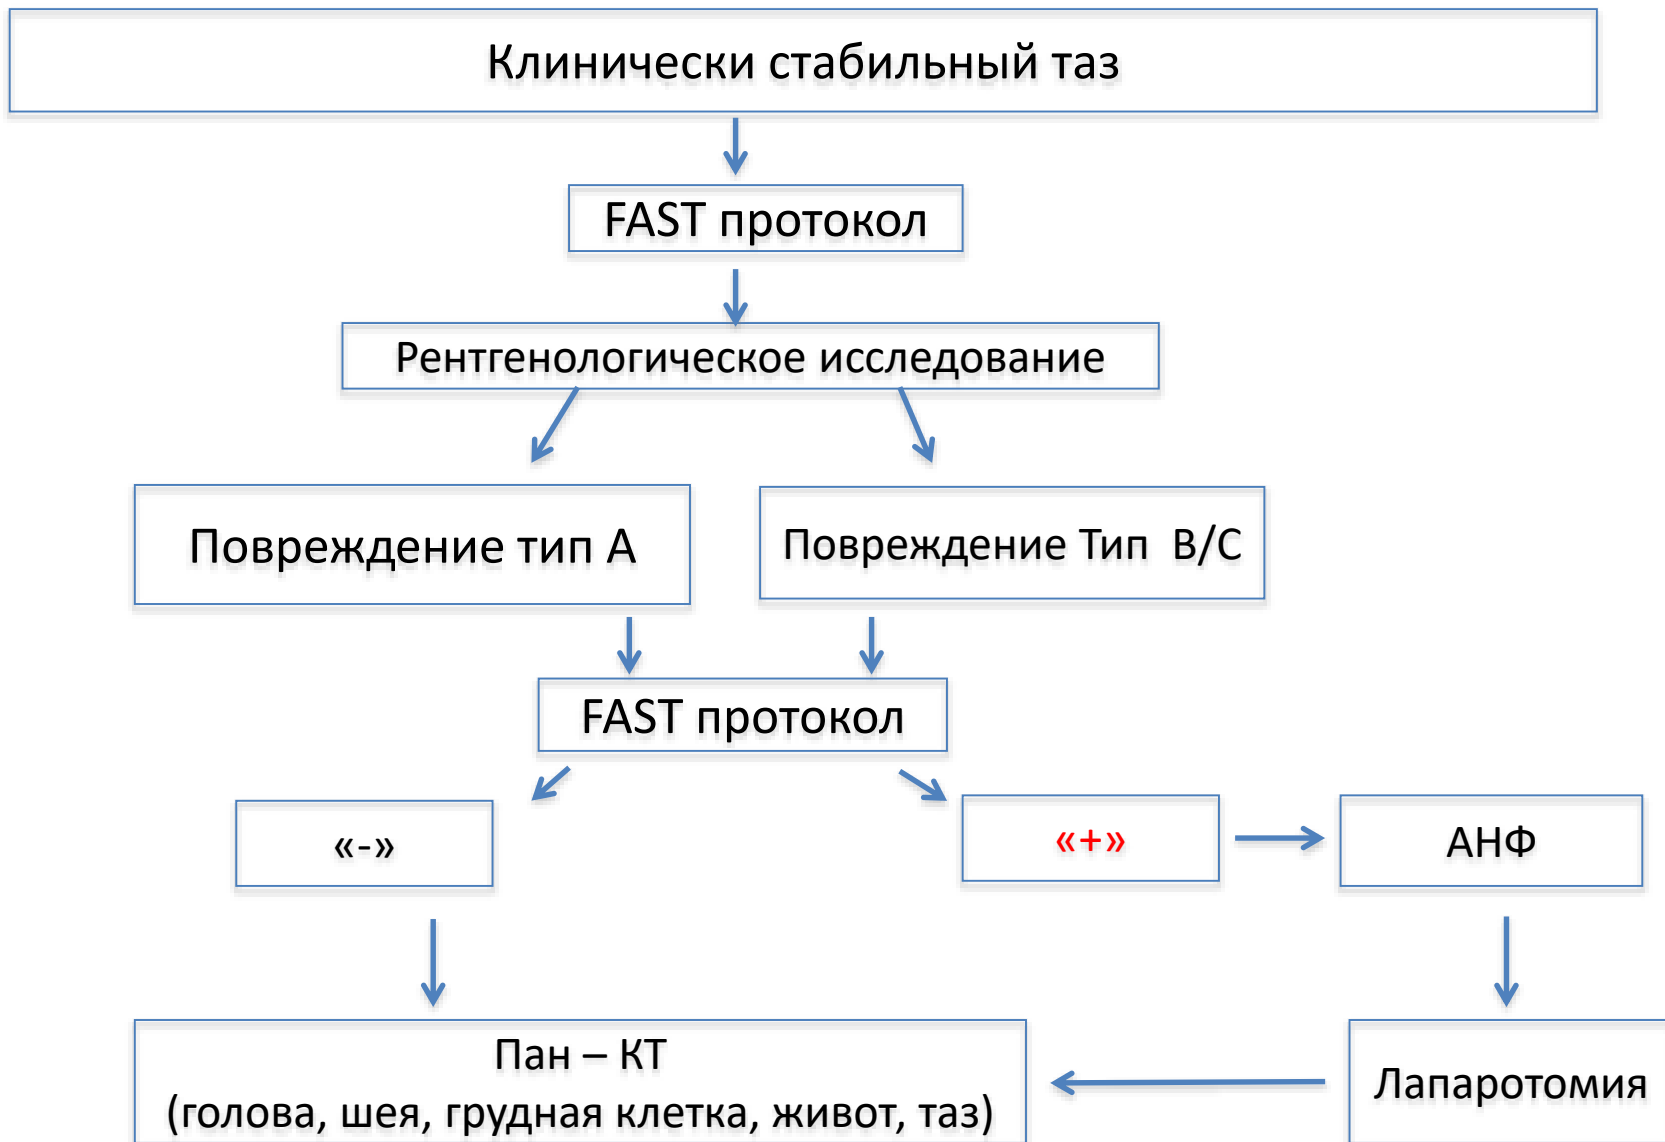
Клинически стабильный таз

FAST протокол

Рентгенологическое исследование

Повреждение тип А

Повреждение Тип B/C

FAST протокол

«-»

«+»

АНФ

Пан – КТ
(голова, шея, грудная клетка, живот, таз)

Лапаротомия